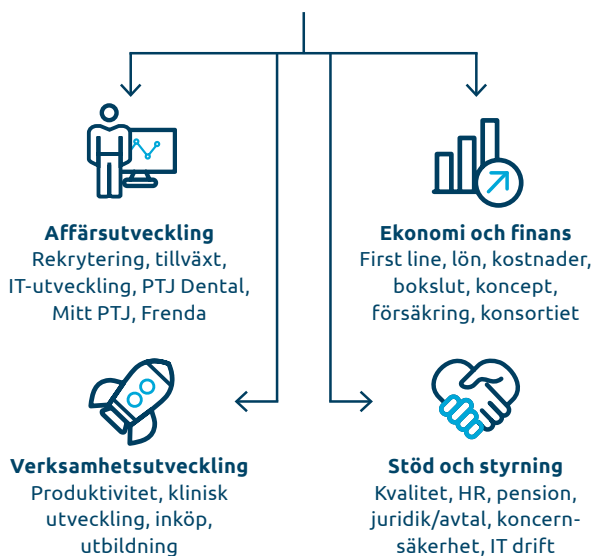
Affärsutveckling
Rekrytering, tillväxt, IT-utveckling, PTJ Dental, Mitt PTJ, Frenda

Ekonomi och finans
First line, lön, kostnader, bokslut, koncept, försäkring, konsortiet

Verksamhetsutveckling
Produktivitet, klinisk utveckling, inköp, utbildning

Stöd och styrning
Kvalitet, HR, pension, juridik/avtal, koncernsäkerhet, IT drift